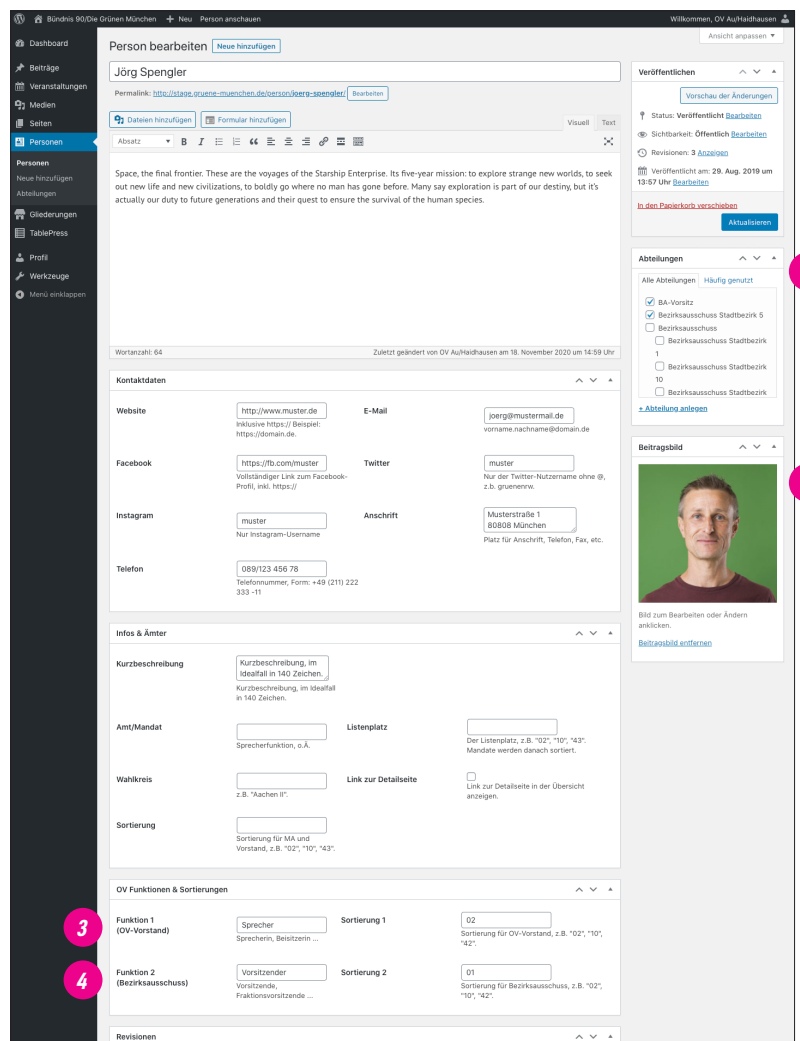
Bündnis 90/Die Grünen München + Neu Person anschauen

Willkommen, OV Au/Haidhausen

Dashboard
Beiträge
Veranstaltungen
Medien
Seiten
Personen
Personen
Neue hinzufügen
Abteilungen
Gliederungen
TablePress
Profil
Werkzeuge
Menü einklappen

Ansicht anpassen

Person bearbeiten Neue hinzufügen

Jörg Spengler

Permalink: http://stage.gruene-muenchen.de/person/joerg-spengler/ Bearbeiten

Dateien hinzufügen Formular hinzufügen Visuell Text

Absatz

Space, the final frontier. These are the voyages of the Starship Enterprise. Its five-year mission: to explore strange new worlds, to seek out new life and new civilizations, to boldly go where no man has gone before. Many say exploration is part of our destiny, but it's actually our duty to future generations and their quest to ensure the survival of the human species.

Wortanzahl: 64 Zuletzt geändert von OV Au/Haidhausen am 18. November 2020 um 14:59 Uhr

Kontaktdaten

Website http://www.muster.de Inklusive https:// Beispiel: https://domain.de.

E-Mail joerg@mustermail.de vorname.nachname@domain.de

Facebook https://fb.com/muster Vollständiger Link zum Facebook-Profil, inkl. https://

Twitter muster Nur der Twitter-Nutzername ohne @, z.b. gruenenrw.

Instagram muster Nur Instagram-Username

Anschrift Musterstraße 1 80808 München Platz für Anschrift, Telefon, Fax, etc.

Telefon 089/123 456 78 Telefonnummer, Form: +49 (211) 222 333 -11

Infos & Ämter

Kurzbeschreibung Kurzbeschreibung, im Idealfall in 140 Zeichen. Kurzbeschreibung, im Idealfall in 140 Zeichen.

Amt/Mandat Sprecherfunktion, o.Ä.

Listenplatz Der Listenplatz, z.B. "02", "10", "43". Mandate werden danach sortiert.

Wahlkreis z.B. "Aachen II".

Link zur Detailseite Link zur Detailseite in der Übersicht anzeigen.

Sortierung Sortierung für MA und Vorstand, z.B. "02", "10", "43".

OV Funktionen & Sortierungen

3 Funktion 1 (OV-Vorstand) Sprecher Sprecherin, Beisitzerin ...

Sortierung 1 02 Sortierung für OV-Vorstand, z.B. "02", "10", "42".

4 Funktion 2 (Bezirksausschuss) Vorsitzender Vorsitzende, Fraktionsvorsitzende ...

Sortierung 2 01 Sortierung für Bezirksausschuss, z.B. "02", "10", "42".

Revisionen

Veröffentlichen

Vorschau der Änderungen

Status: Veröffentlicht Bearbeiten
Sichtbarkeit: Öffentlich Bearbeiten
Revisionen: 3 Anzeigen
Veröffentlicht am: 29. Aug. 2019 um 13:57 Uhr Bearbeiten

In den Papierkorb verschieben Aktualisieren

Abteilungen

Alle Abteilungen Häufig genutzt

BA-Vorsitz
Bezirksausschuss Stadtbezirk 5
Bezirksausschuss
Bezirksausschuss Stadtbezirk 1
Bezirksausschuss Stadtbezirk 10
Bezirksausschuss Stadtbezirk

+ Abteilung anlegen

Beitragsbild

Bild zum Bearbeiten oder Ändern anklicken.

Beitragsbild entfernen